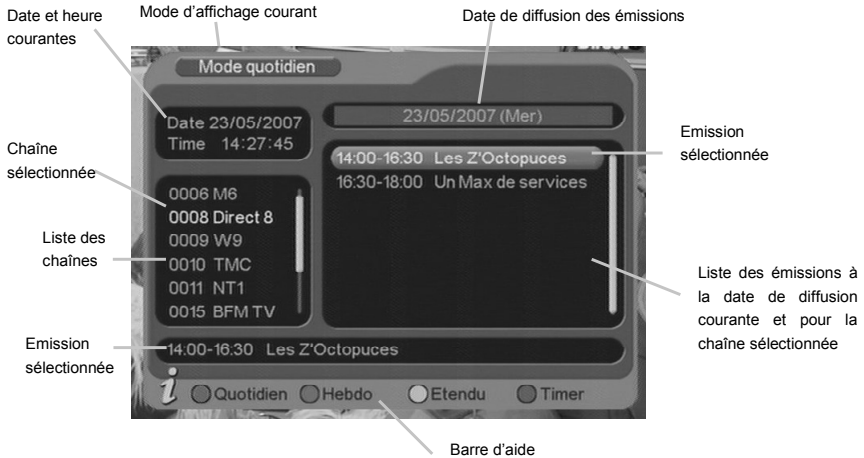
Date et heure courantes

Mode d'affichage courant

Date de diffusion des émissions

Mode quotidien

Date 23/05/2007
Time 14:27:45

23/05/2007 (Mer)

Emission sélectionnée

14:00-16:30 Les Z'Octopuces
16:30-18:00 Un Max de services

Chaîne sélectionnée

0006 M6
0008 Direct 8
0009 W9
0010 TMC
0011 NT1
0015 BFM TV

Liste des chaînes

Liste des émissions à la date de diffusion courante et pour la chaîne sélectionnée

Emission sélectionnée

14:00-16:30 Les Z'Octopuces

Quotidien Hebdo Etendu Timer

Barre d'aide